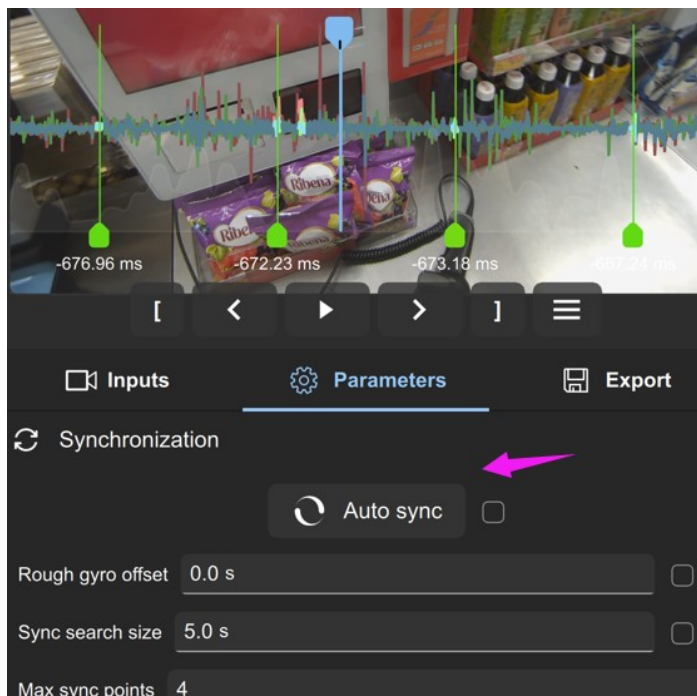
Ribena

Ribena

Ribena

-676.96 ms

-672.23 ms

-673.18 ms

-667.24 ms

[ < ▶ > ]

Inputs

Parameters

Export

Synchronization

Auto sync

Rough gyro offset 0.0 s

Sync search size 5.0 s

Max sync points 4